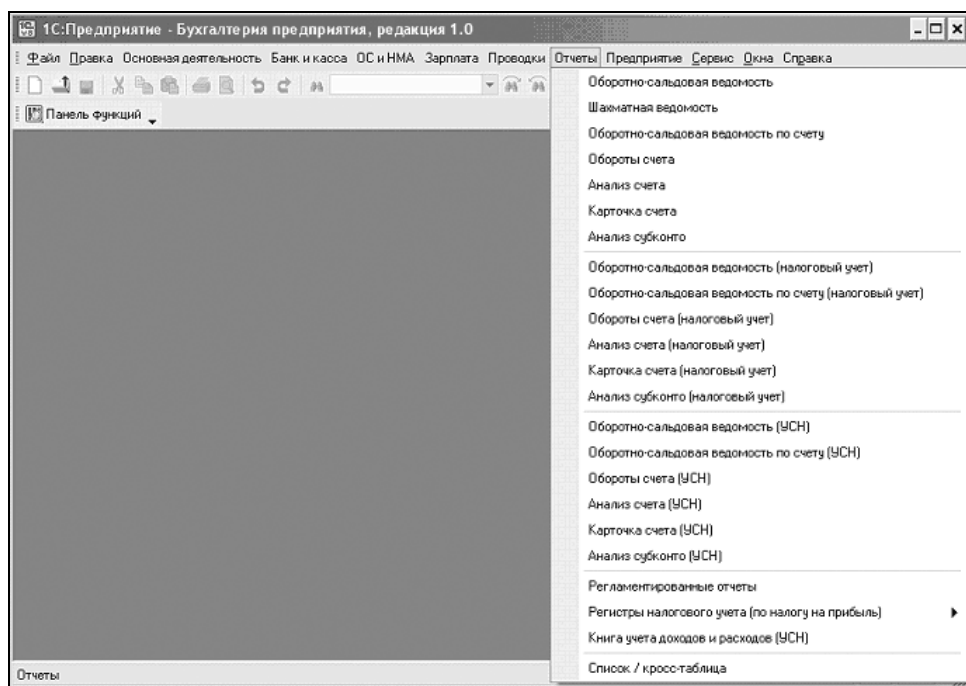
1С:Предприятие - Бухгалтерия предприятия, редакция 1.0

Файл Правка Основная деятельность Банк и касса ОС и НМА Зарплата Проводки Отчеты Предприятие Сервис Окна Справка

Панель функций

Оборотно-сальдовая ведомость
Шахматная ведомость
Оборотно-сальдовая ведомость по счету
Обороты счета
Анализ счета
Карточка счета
Анализ субконто

Оборотно-сальдовая ведомость (налоговый учет)
Оборотно-сальдовая ведомость по счету (налоговый учет)
Обороты счета (налоговый учет)
Анализ счета (налоговый учет)
Карточка счета (налоговый учет)
Анализ субконто (налоговый учет)

Оборотно-сальдовая ведомость (УСН)
Оборотно-сальдовая ведомость по счету (УСН)
Обороты счета (УСН)
Анализ счета (УСН)
Карточка счета (УСН)
Анализ субконто (УСН)

Регламентированные отчеты
Регистры налогового учета (по налогу на прибыль)
Книга учета доходов и расходов (УСН)

Список / кросс-таблица

Отчеты